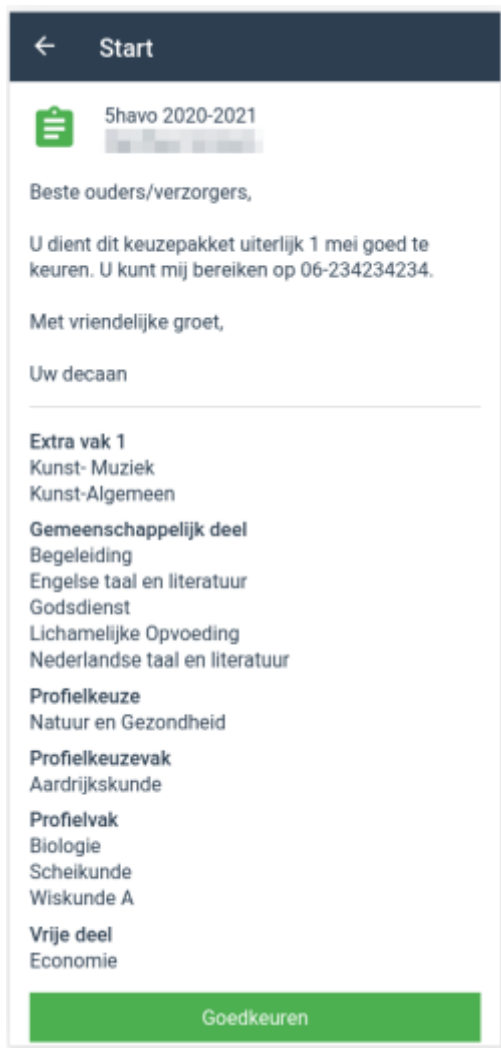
← Start

5havo 2020-2021
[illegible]

Beste ouders/verzorgers,

U dient dit keuzepakket uiterlijk 1 mei goed te keuren. U kunt mij bereiken op 06-234234234.

Met vriendelijke groet,

Uw decaan

Extra vak 1
Kunst- Muziek
Kunst-Algemeen

Gemeenschappelijk deel
Begeleiding
Engelse taal en literatuur
Godsdienst
Lichamelijke Opvoeding
Nederlandse taal en literatuur

Profielkeuze
Natuur en Gezondheid

Profielkeuzevak
Aardrijkskunde

Profielvak
Biologie
Scheikunde
Wiskunde A

Vrije deel
Economie

Goedkeuren